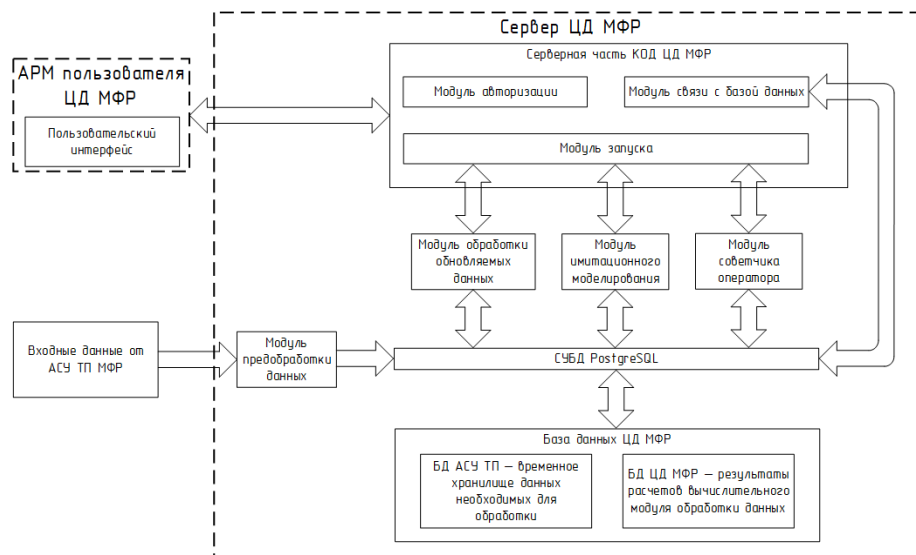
Сервер ЦД МФР

АРМ пользователя ЦД МФР

Пользовательский интерфейс

Серверная часть КОД ЦД МФР

Модуль авторизации

Модуль связи с базой данных

Модуль запуска

Модуль обработки обновляемых данных

Модуль имитационного моделирования

Модуль советчика оператора

Входные данные от АСУ ТП МФР

Модуль предобработки данных

СУБД PostgreSQL

База данных ЦД МФР

БД АСУ ТП – временное хранилище данных необходимых для обработки

БД ЦД МФР – результаты расчетов вычислительного модуля обработки данных